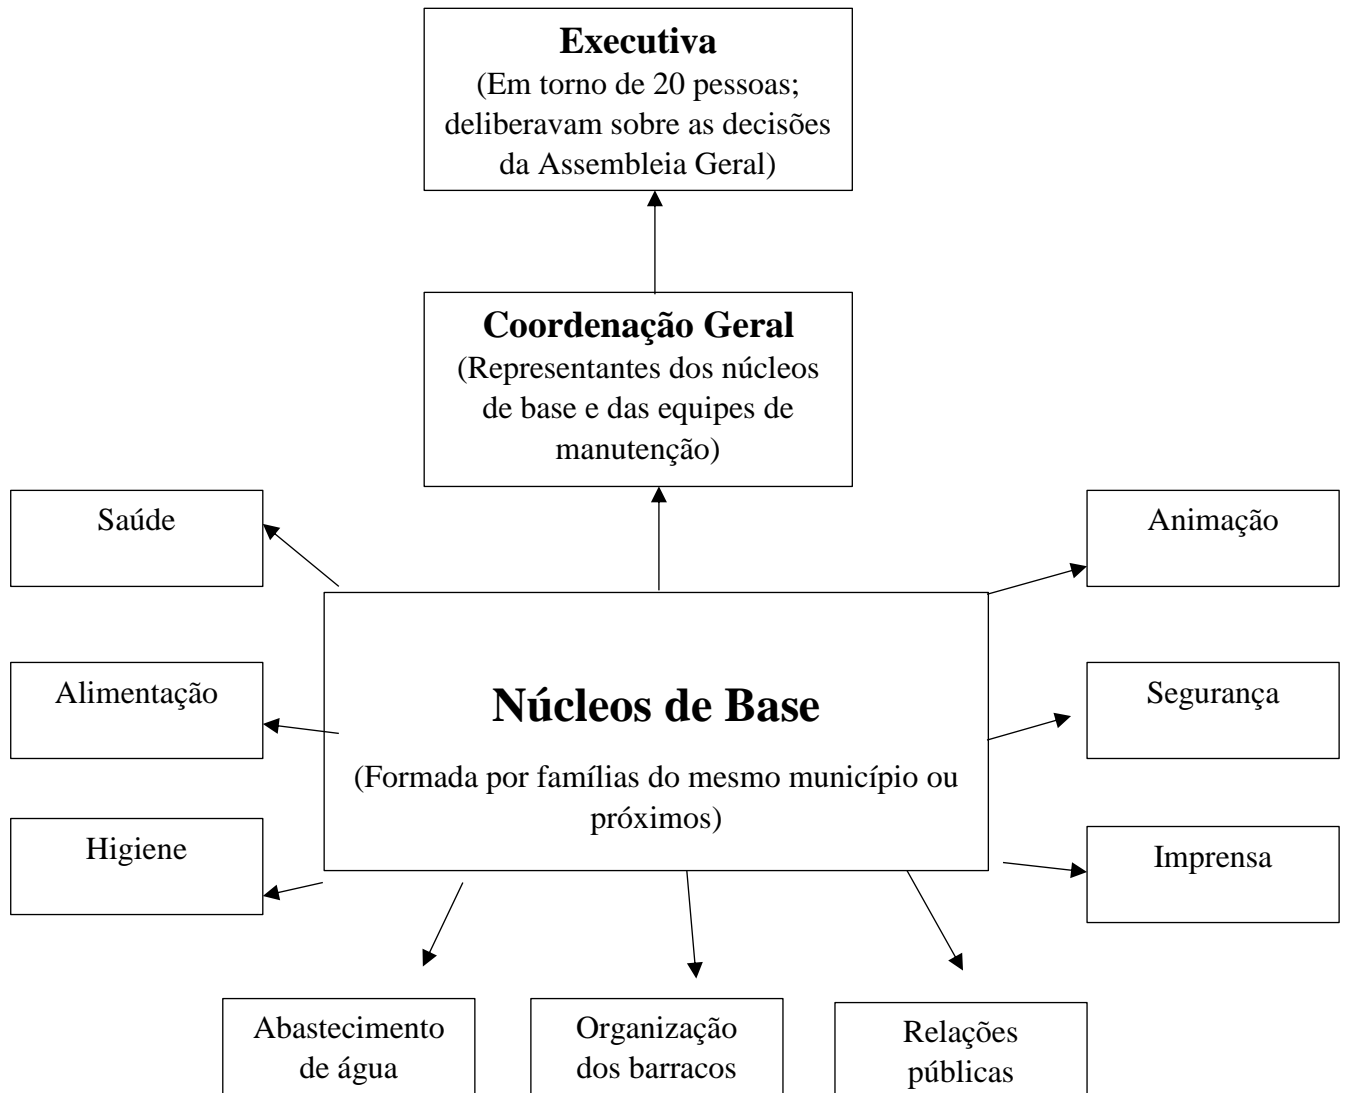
**Executiva**
(Em torno de 20 pessoas; deliberavam sobre as decisões da Assembleia Geral)

**Coordenação Geral**
(Representantes dos núcleos de base e das equipes de manutenção)

Saúde

Alimentação

Higiene

**Núcleos de Base**
(Formada por famílias do mesmo município ou próximos)

Animação

Segurança

Imprensa

Abastecimento de água

Organização dos barracos

Relações públicas